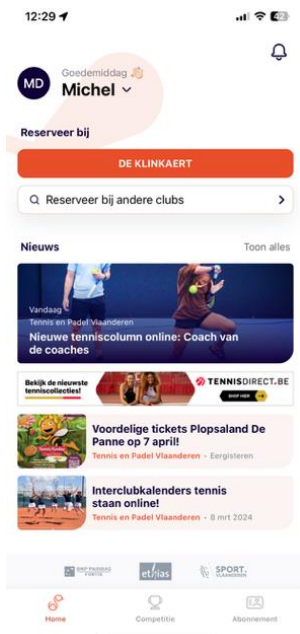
12:29

MD
Goedemiddag 👋
Michel

Reserveer bij

DE KLINKAERT

Reserveer bij andere clubs

Nieuws
Toon alles

Vandaag
Tennis en Padel Vlaanderen
Nieuwe tenniscolumn online: Coach van de coaches

Bekijk de nieuwste tenniscollecties!
TENNISDIRECT.BE
SHOP HIER

Voordelige tickets Plopsaland De Panne op 7 april!
Tennis en Padel Vlaanderen · Eergisteren

Interclubkalenders tennis staan online!
Tennis en Padel Vlaanderen · 8 mrt 2024

BNP PARIBAS FORTIS
ethias
SPORT. VLAANDEREN

Home
Competitie
Abonnement